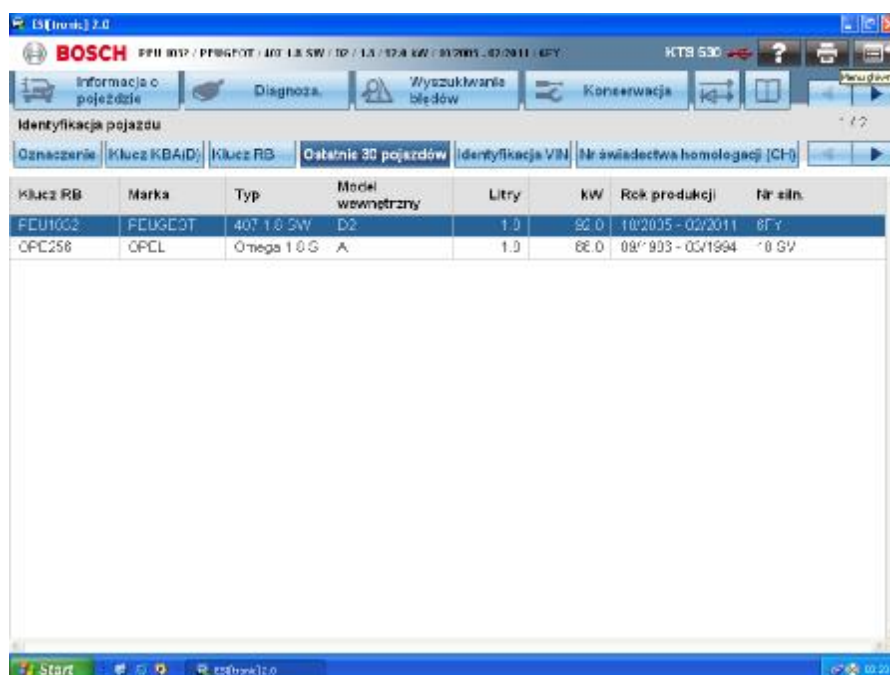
ESI[tronic] 2.0

BOSCH PEU1002 / PEUGEOT / 407 1.8 SW / D2 / 1.8 / 92.0 kW / 10/2005 - 02/2011 / 6FY

KTS 530

Menu główne

Informacja o pojeździe | Diagnoza | Wyszukiwanie błędów | Konserwacja

Identyfikacja pojazdu

1 / 2

Oznaczenie | Klucz KBA(D) | Klucz RB | Ostatnie 30 pojazdów | Identyfikacja VIN | Nr świadectwa homologacji (CH)

| Klucz RB | Marka | Typ | Model wewnętrzny | Litry | kW | Rok produkcji | Nr siln. |
|---|---|---|---|---|---|---|---|
| PEU1002 | PEUGEOT | 407 1.8 SW | D2 | 1.8 | 92.0 | 10/2005 - 02/2011 | 6FY |
| OPE258 | OPEL | Omega 1.8 G | A | 1.8 | 66.0 | 09/1993 - 03/1994 | 18 SV |

Start | ESI[tronic] 2.0